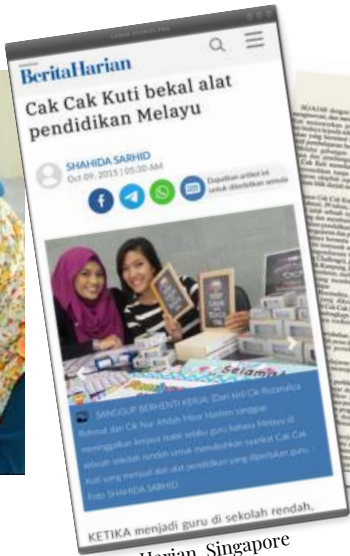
BeritaHarian

Cak Cak Kuti bekal alat pendidikan Melayu

SHAHIDA SARHID
Oct 09, 2015 | 05:30 AM

Dapatkan artikel ini untuk didengarkan semula

SANGGUP BERHENTI KERJA: (Dari kiri) Cik Rozanaliza Rahmat dan Cik Nur Afidah Mohd Hashim sanggup meninggalkan kerjaya stabil sebagai guru bahasa Melayu di sebuah sekolah rendah untuk menubuhkan syarikat Cak Cak Kuti yang menjual alat-alat pendidikan yang diperlukan guru. - Foto SHAHIDA SARHID

KETIKA menjadi guru di sekolah rendah,

Harian, Singapore